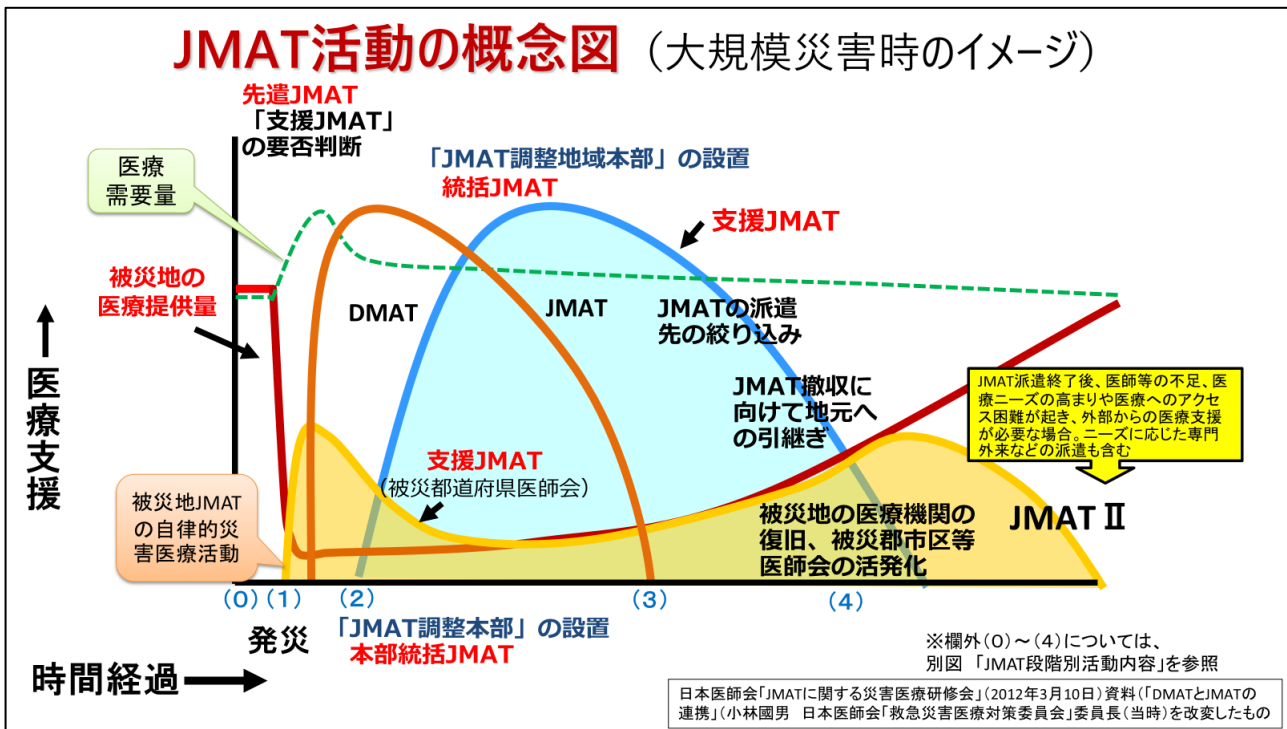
JMAT活動の概念図（大規模災害時のイメージ）

先遣JMAT
「支援JMAT」
の要否判断

医療
需要量

「JMAT調整地域本部」の設置
統括JMAT

支援JMAT

被災地の
医療提供量

DMAT

JMAT

JMATの派遣
先の絞り込み

↑
医療支援

JMAT撤収に
向けて地元へ
の引継ぎ

JMAT派遣終了後、医師等の不足、医療ニーズの高まりや医療へのアクセス困難が起き、外部からの医療支援が必要な場合。ニーズに応じた専門外来などの派遣も含む

支援JMAT
（被災都道府県医師会）

被災地JMAT
の自律的災
害医療活動

被災地の医療機関の
復旧、被災郡市区等
医師会の活発化

JMAT Ⅱ

(0) (1) (2) (3) (4)

発災

「JMAT調整本部」の設置
本部統括JMAT

※欄外（0）～（4）については、
別図 「JMAT段階別活動内容」を参照

時間経過

日本医師会「JMATに関する災害医療研修会」（2012年3月10日）資料（「DMATとJMATの連携」（小林國男 日本医師会「救急災害医療対策委員会」委員長（当時）を改変したもの